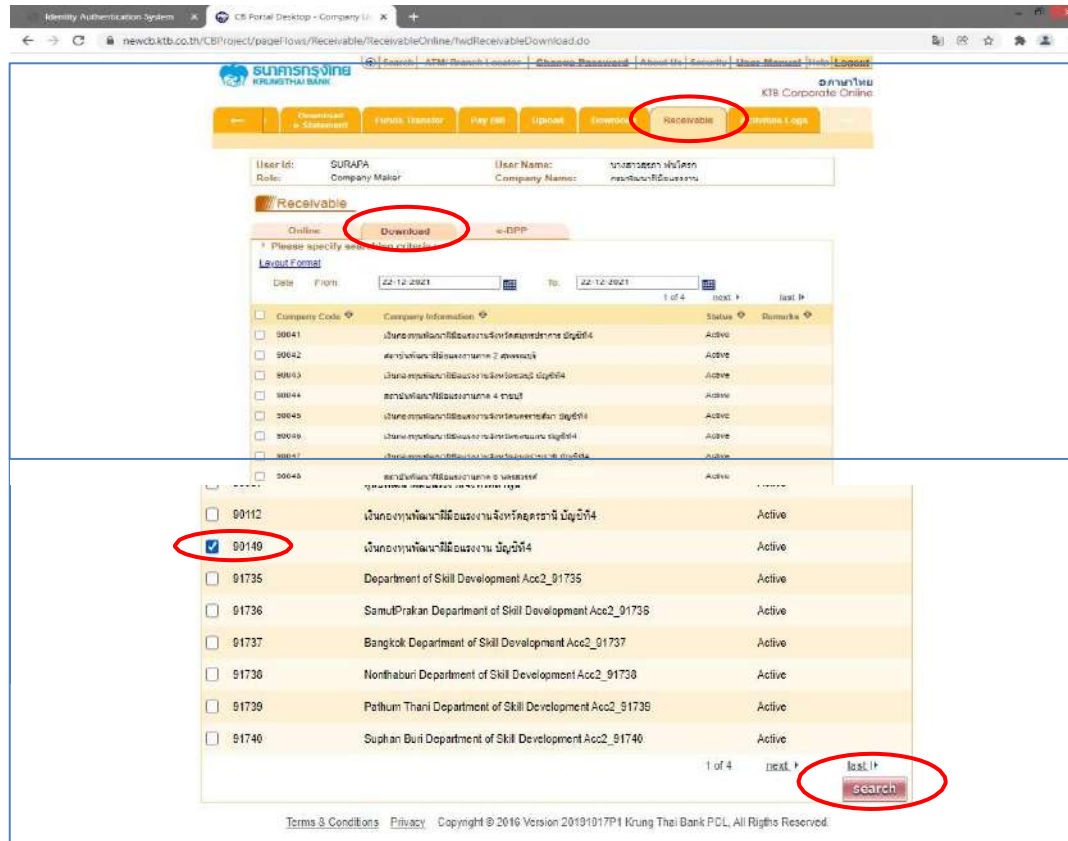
Identity Authentication System ×
CB Portal Desktop - Company U ×
newcb.ktb.co.th/CBProject/pageFlows/Receivable/ReceivableOnline/fwdReceivableDownload.do

ธนาคารกรุงไทย KRUNGTHAI BANK
Search | ATM/ Branch Locator | Change Password | About Us | Security | User Manual | Help | Logout
อภาษาไทย
KTB Corporate Online

Download e-Statement | Funds Transfer | Pay Bill | Upload | Download | Receivable | Activities Logs

| User Id: | SURAPA | User Name: | นางสาวสุรภา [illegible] |
|---|---|---|---|
| Role: | Company Maker | Company Name: | กรมพัฒนาฝีมือแรงงาน |

Receivable
Online | Download | e-BPP
Please specify search criteria
Layout Format
Date From: 22-12-2021 To: 22-12-2021
1 of 4 next last

| | Company Code | Company Information | Status | Remarks |
|---|---|---|---|---|
| ☐ | 90041 | เงินกองทุนพัฒนาฝีมือแรงงานจังหวัดสมุทรปราการ บัญชีที่4 | Active | |
| ☐ | 90042 | สถาบันพัฒนาฝีมือแรงงานภาค 2 สุพรรณบุรี | Active | |
| ☐ | 90043 | เงินกองทุนพัฒนาฝีมือแรงงานจังหวัด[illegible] บัญชีที่4 | Active | |
| ☐ | 90044 | สถาบันพัฒนาฝีมือแรงงานภาค 4 ราชบุรี | Active | |
| ☐ | 90045 | เงินกองทุนพัฒนาฝีมือแรงงานจังหวัดนครราชสีมา บัญชีที่4 | Active | |
| ☐ | 90046 | เงินกองทุนพัฒนาฝีมือแรงงานจังหวัดขอนแก่น บัญชีที่4 | Active | |
| ☐ | 90047 | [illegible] | Active | |
| ☐ | 90048 | สถาบันพัฒนาฝีมือแรงงานภาค 6 นครสวรรค์ | Active | |
| ☐ | 90112 | เงินกองทุนพัฒนาฝีมือแรงงานจังหวัดอุดรธานี บัญชีที่4 | Active | |
| ☑ | 90149 | เงินกองทุนพัฒนาฝีมือแรงงาน บัญชีที่4 | Active | |
| ☐ | 91735 | Department of Skill Development Acc2_91735 | Active | |
| ☐ | 91736 | SamutPrakan Department of Skill Development Acc2_91736 | Active | |
| ☐ | 91737 | Bangkok Department of Skill Development Acc2_91737 | Active | |
| ☐ | 91738 | Nonthaburi Department of Skill Development Acc2_91738 | Active | |
| ☐ | 91739 | Pathum Thani Department of Skill Development Acc2_91739 | Active | |
| ☐ | 91740 | Suphan Buri Department of Skill Development Acc2_91740 | Active | |

1 of 4 next last
search

Terms & Conditions Privacy Copyright © 2016 Version 20191017P1 Krung Thai Bank PCL, All Rigths Reserved.